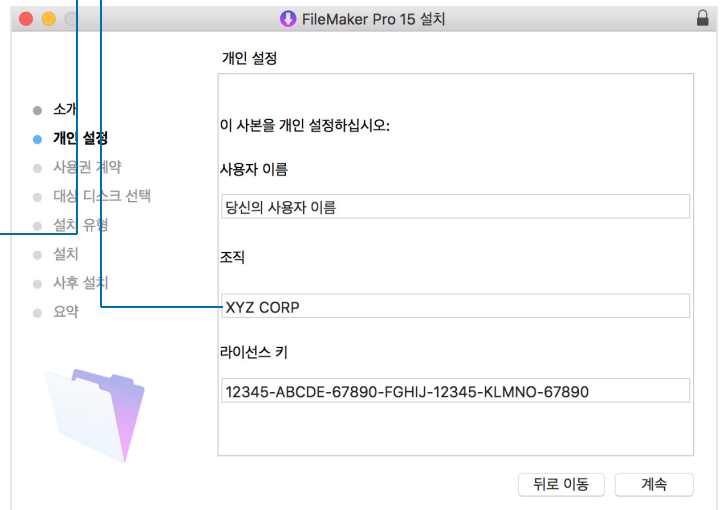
FileMaker Pro 15 설치

개인 설정

소개
개인 설정
사용권 계약
대상 디스크 선택
설치 유형
설치
사후 설치
요약

이 사본을 개인 설정하십시오:

사용자 이름

당신의 사용자 이름

조직

XYZ CORP

라이선스 키

12345-ABCDE-67890-FGHIJ-12345-KLMNO-67890

뒤로 이동
계속